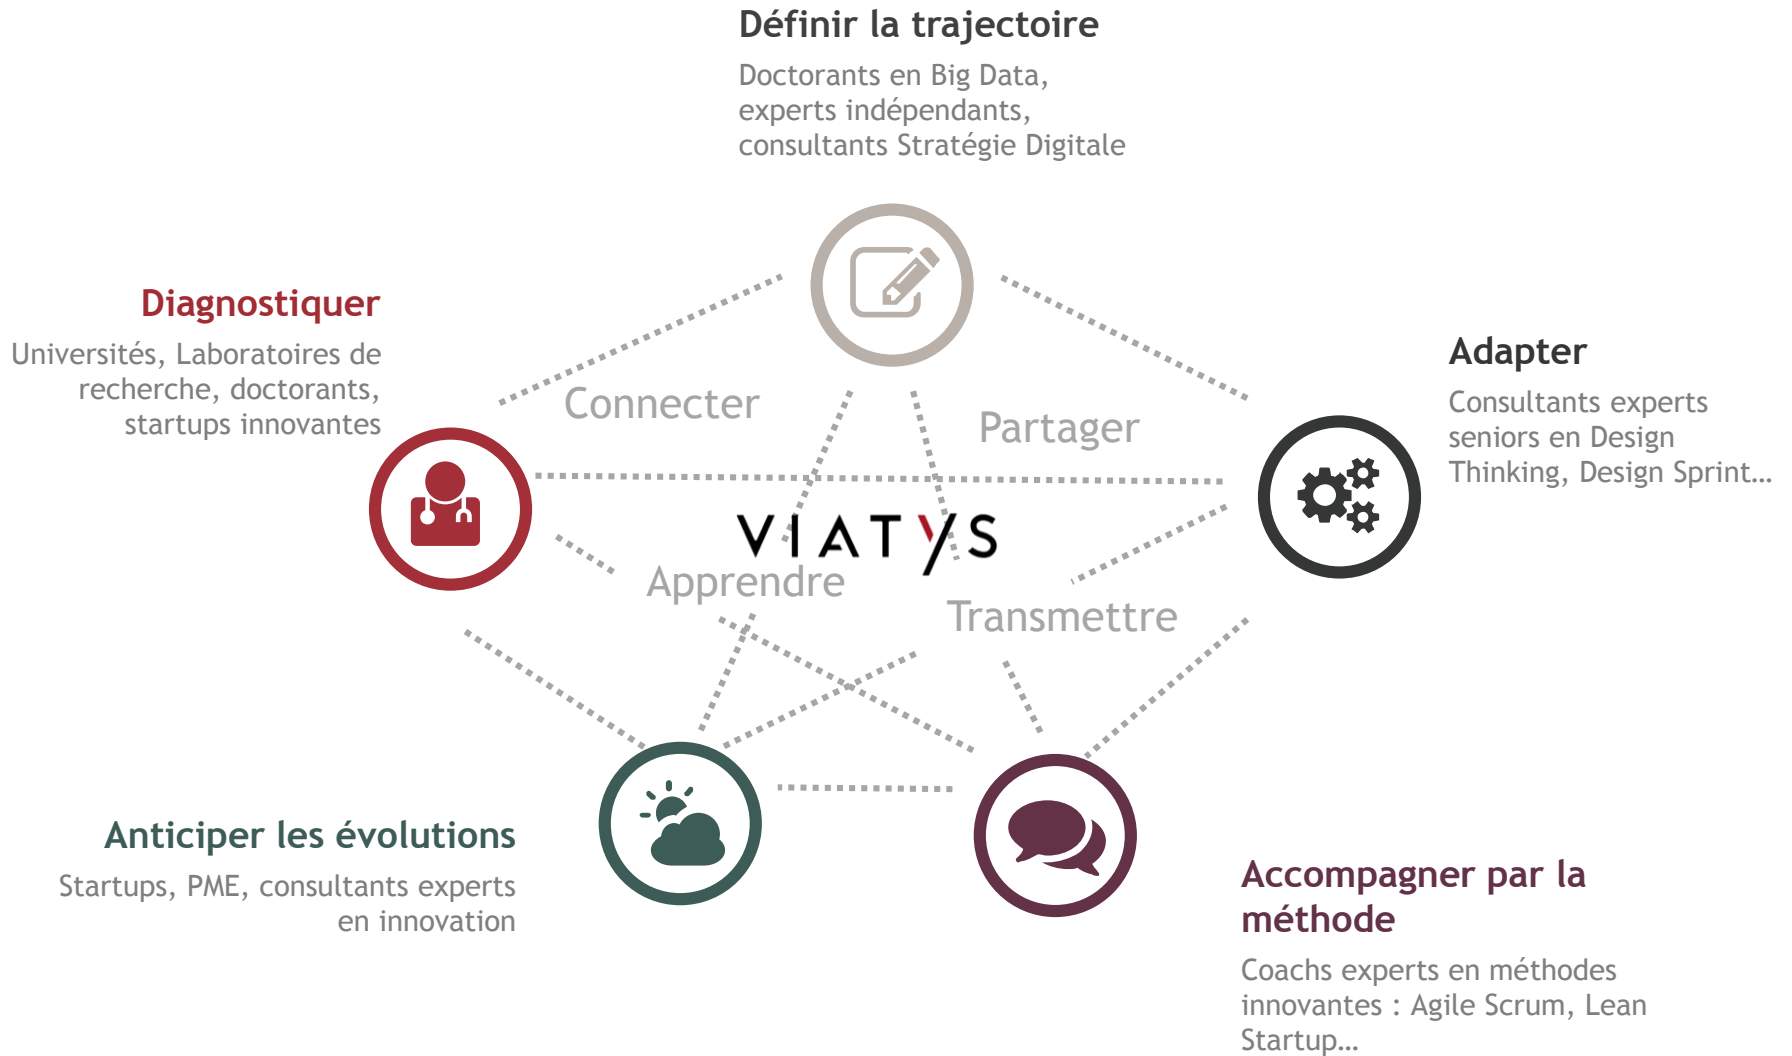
Définir la trajectoire

Doctorants en Big Data, experts indépendants, consultants Stratégie Digitale

Diagnostiquer

Universités, Laboratoires de recherche, doctorants, startups innovantes

Adapter

Consultants experts seniors en Design Thinking, Design Sprint…

Connecter

Partager

VIATYS

Apprendre

Transmettre

Anticiper les évolutions

Startups, PME, consultants experts en innovation

Accompagner par la méthode

Coachs experts en méthodes innovantes : Agile Scrum, Lean Startup…